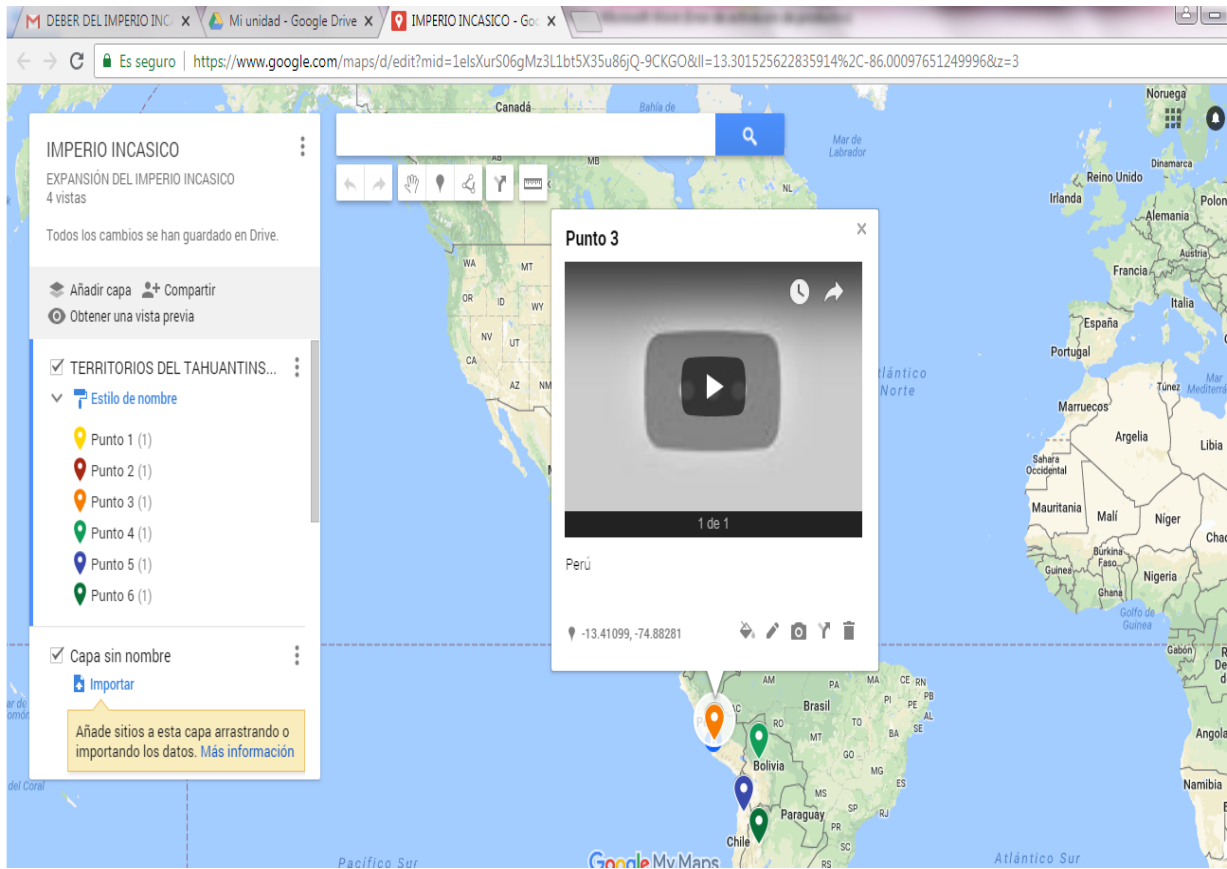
DEBER DEL IMPERIO INC ×
Mi unidad - Google Drive ×
IMPERIO INCASICO - Go ×

Es seguro | https://www.google.com/maps/d/edit?mid=1eIsXurS06gMz3L1bt5X35u86jQ-9CKGO&ll=13.301525622835914%2C-86.00097651249996&z=3

IMPERIO INCASICO
EXPANSIÓN DEL IMPERIO INCASICO
4 vistas

Todos los cambios se han guardado en Drive.

Añadir capa
Compartir
Obtener una vista previa

TERRITORIOS DEL TAHUANTINS...
Estilo de nombre
Punto 1 (1)
Punto 2 (1)
Punto 3 (1)
Punto 4 (1)
Punto 5 (1)
Punto 6 (1)

Capa sin nombre
Importar
Añade sitios a esta capa arrastrando o importando los datos. Más información

Punto 3
1 de 1
Perú
-13.41099, -74.88281

Canadá
Bahía de
Mar de Labrador
MB
NL
WA
MT
OR
ID
WY
NV
UT
CA
AZ
NM
Noruega
Reino Unido
Dinamarca
Irlanda
Alemania
Polon
Francia
Austria
España
Italia
Portugal
Atlántico Norte
Túnez
Mar Mediterrá
Marruecos
Argelia
Libia
Sahara Occidental
Mauritania
Malí
Níger
Chad
Burkina Faso
Guinea
Ghana
Nigeria
Golfo de Guinea
Gabón
Angola
Namibia
Brasil
Bolivia
Paraguay
Chile
AM
PA
MA
CE
RN
PB
PE
AL
SE
TO
BA
MT
GO
MG
ES
MS
SP
RJ
PR
RO
AC
del Coral
Pacífico Sur
Atlántico Sur
Google My Maps